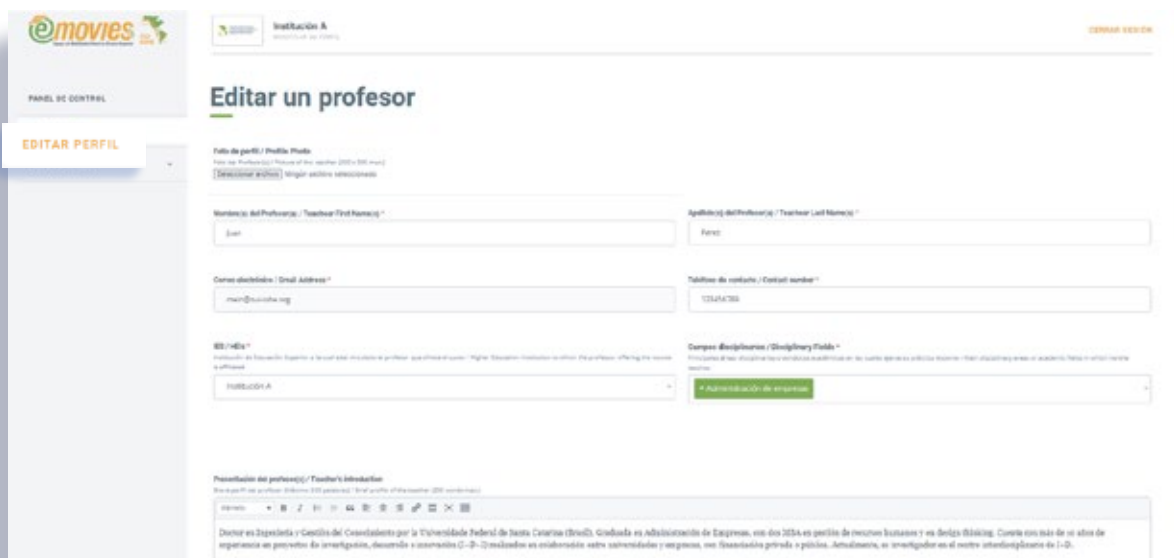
emovies

PANEL DE CONTROL

EDITAR PERFIL

Institución A

CERRAR SESIÓN

Editar un profesor

Foto de perfil / Profile Photo

Seleccionar archivo Ningún archivo seleccionado

Nombre(s) del Profesor(a) / Teacher First Name(s) *

Juan

Apellido(s) del Profesor(a) / Teacher Last Name(s) *

Perez

Correo electrónico / Email Address *

main@correo.org

Teléfono de contacto / Contact number *

123456789

IES / HEIs *

Institución A

Campos disciplinares / Disciplinary Fields *

× Administración de empresas

Presentación del profesor(a) / Teacher's introduction

Doctor en Ingeniería y Gestión del Conocimiento por la Universidade Federal de Santa Catarina (Brasil). Graduado en Administración de Empresas, con dos MBA en gestión de recursos humanos y en design thinking. Cuenta con más de 10 años de experiencia en proyectos de investigación, desarrollo e innovación (I+D+I) realizados en colaboración entre universidades y empresas, con financiación privada y pública. Actualmente, es investigador en el centro interdisciplinario de I+D.